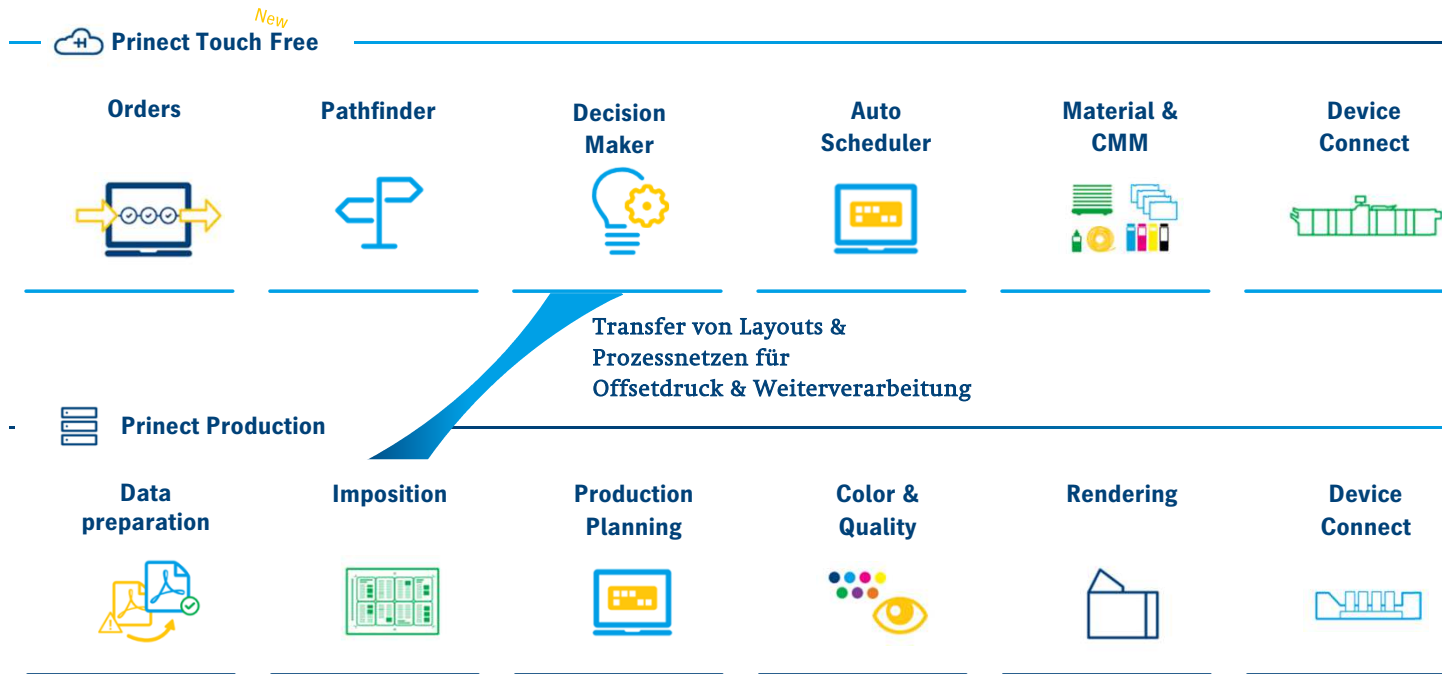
New
Prinect Touch Free

Orders

Pathfinder

Decision Maker

Auto Scheduler

Material & CMM

Device Connect

Transfer von Layouts & Prozessnetzen für Offsetdruck & Weiterverarbeitung

Prinect Production

Data preparation

Imposition

Production Planning

Color & Quality

Rendering

Device Connect